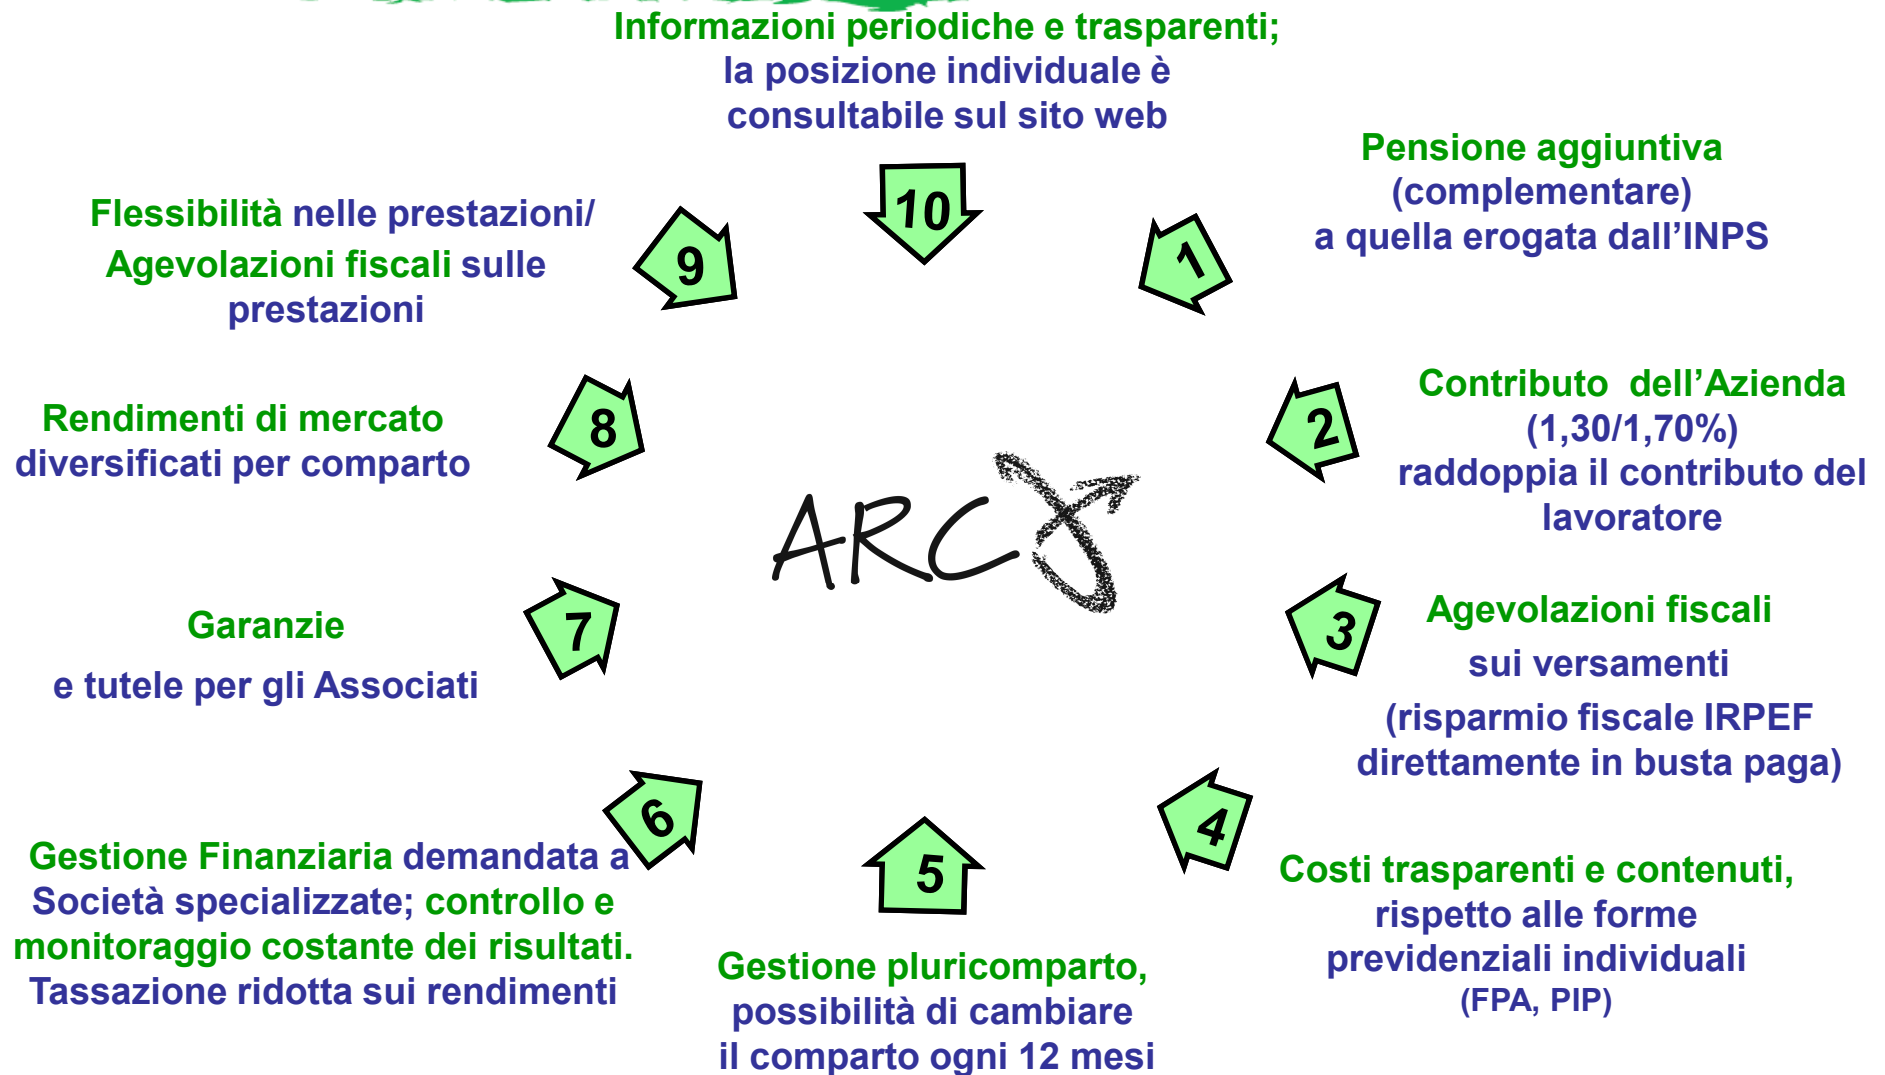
Informazioni periodiche e trasparenti; la posizione individuale è consultabile sul sito web

10

Pensione aggiuntiva (complementare) a quella erogata dall'INPS

1

Flessibilità nelle prestazioni/ Agevolazioni fiscali sulle prestazioni

9

Contributo dell'Azienda (1,30/1,70%) raddoppia il contributo del lavoratore

2

Rendimenti di mercato diversificati per comparto

8

ARCO

Garanzie

e tutele per gli Associati

7

3

Agevolazioni fiscali

sui versamenti

(risparmio fiscale IRPEF direttamente in busta paga)

6

4

5

Gestione Finanziaria demandata a Società specializzate; controllo e monitoraggio costante dei risultati. Tassazione ridotta sui rendimenti

Costi trasparenti e contenuti, rispetto alle forme previdenziali individuali (FPA, PIP)

Gestione pluricomparto, possibilità di cambiare il comparto ogni 12 mesi